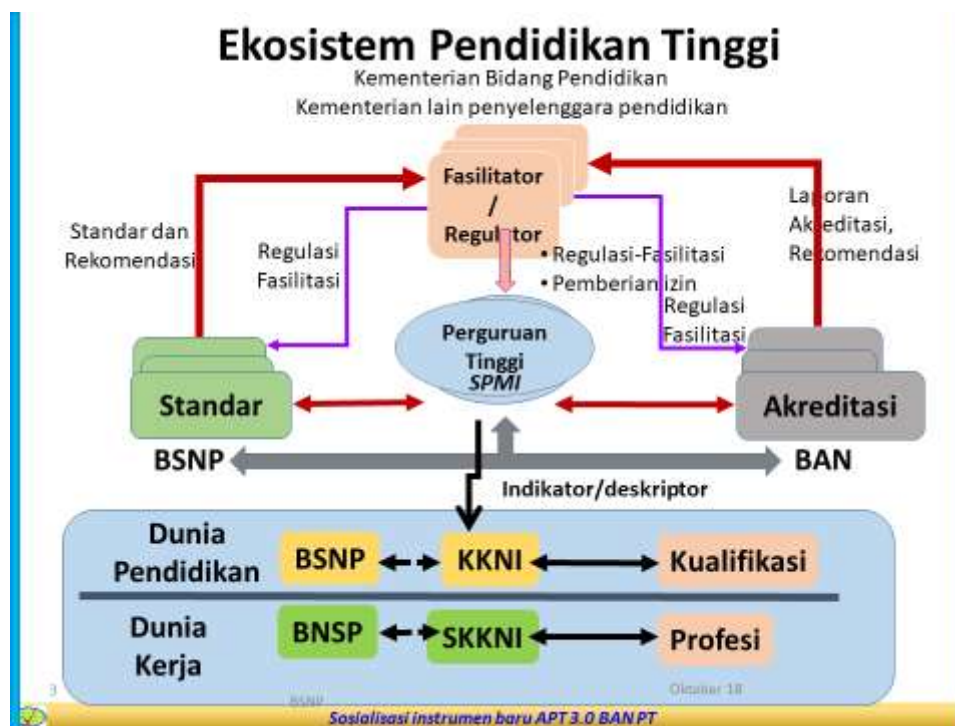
Ekosistem Pendidikan Tinggi
Kementerian Bidang Pendidikan
Kementerian lain penyelenggara pendidikan

Fasilitator / Regulator

Standar dan Rekomendasi

Regulasi Fasilitasi

• Regulasi-Fasilitasi
• Pemberian izin

Laporan Akreditasi, Rekomendasi

Regulasi Fasilitasi

Perguruan Tinggi SPMI

Standar

Akreditasi

BSNP

BAN

Indikator/deskriptor

Dunia Pendidikan

BSNP

KKNI

Kualifikasi

Dunia Kerja

BNSP

SKKNI

Profesi

3

BSNP

Oktober 18

Sosialisasi instrumen baru APT 3.0 BAN PT